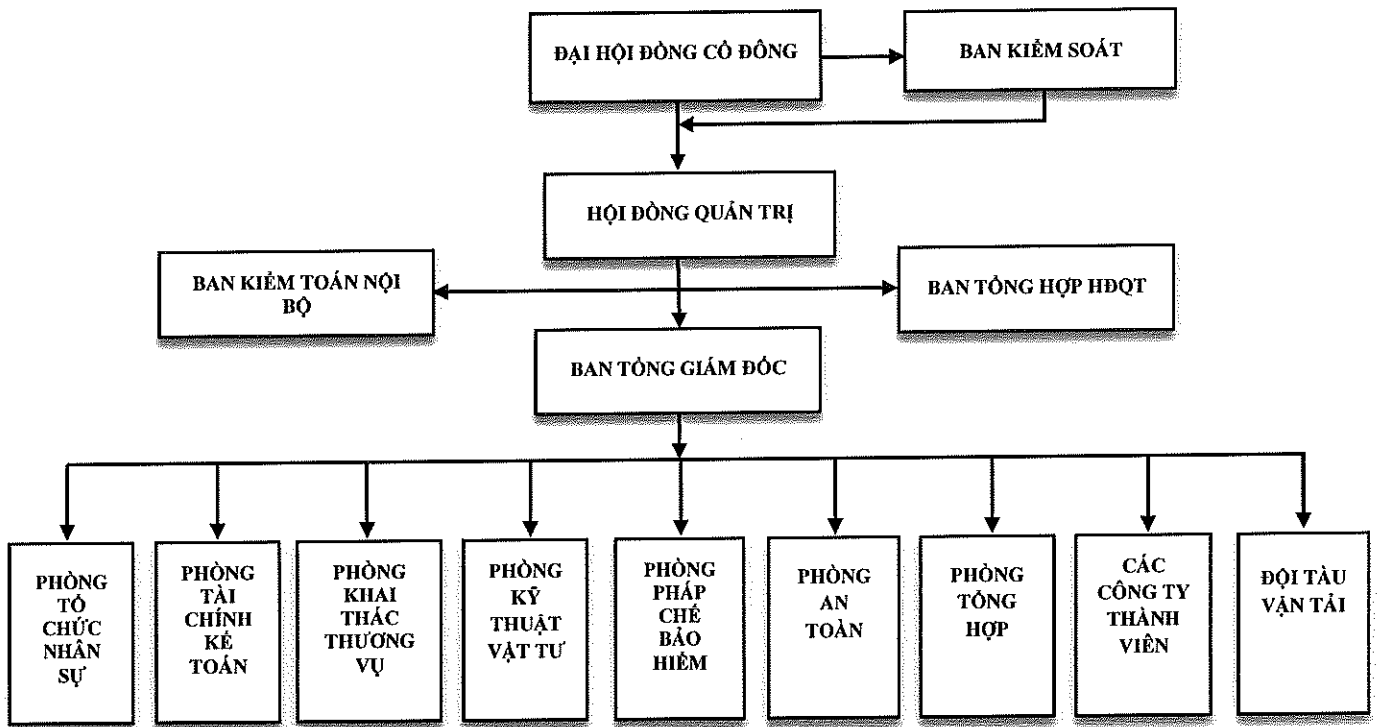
ĐẠI HỘI ĐỒNG CỔ ĐÔNG

BAN KIỂM SOÁT

HỘI ĐỒNG QUẢN TRỊ

BAN KIỂM TOÁN NỘI BỘ

BAN TỔNG HỢP HĐQT

BAN TỔNG GIÁM ĐỐC

PHÒNG TỔ CHỨC NHÂN SỰ

PHÒNG TÀI CHÍNH KẾ TOÁN

PHÒNG KHAI THÁC THƯƠNG VỤ

PHÒNG KỸ THUẬT VẬT TƯ

PHÒNG PHÁP CHẾ BẢO HIỂM

PHÒNG AN TOÀN

PHÒNG TỔNG HỢP

CÁC CÔNG TY THÀNH VIÊN

ĐỘI TÀU VẬN TẢI